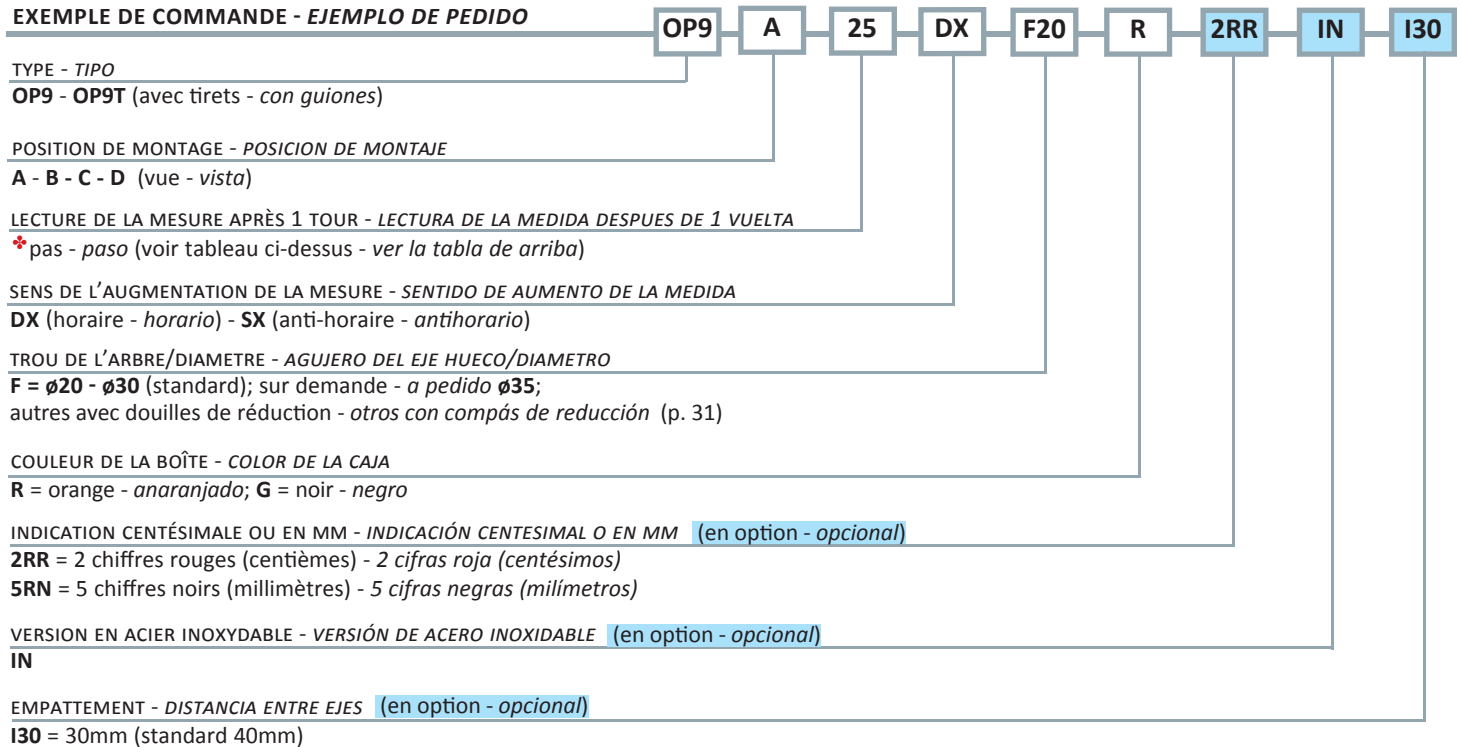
EXEMPLE DE COMMANDE - EJEMPLO DE PEDIDO

OP9 A 25 DX F20 R 2RR IN I30

TYPE - TIPO
OP9 - OP9T (avec tirets - con guiones)

POSITION DE MONTAGE - POSICION DE MONTAJE
A - B - C - D (vue - vista)

LECTURE DE LA MESURE APRÈS 1 TOUR - LECTURA DE LA MEDIDA DESPUES DE 1 VUELTA
✤pas - paso (voir tableau ci-dessus - ver la tabla de arriba)

SENS DE L'AUGMENTATION DE LA MESURE - SENTIDO DE AUMENTO DE LA MEDIDA
DX (horaire - horario) - SX (anti-horaire - antihorario)

TROU DE L'ARBRE/DIAMETRE - AGUJERO DEL EJE HUECO/DIAMETRO
F = ø20 - ø30 (standard); sur demande - a pedido ø35;
autres avec douilles de réduction - otros con compás de reducción (p. 31)

COULEUR DE LA BOÎTE - COLOR DE LA CAJA
R = orange - anaranjado; G = noir - negro

INDICATION CENTÉSIMALE OU EN MM - INDICACIÓN CENTESIMAL O EN MM (en option - opcional)
2RR = 2 chiffres rouges (centièmes) - 2 cifras roja (centésimos)
5RN = 5 chiffres noirs (millimètres) - 5 cifras negras (milímetros)

VERSION EN ACIER INOXYDABLE - VERSIÓN DE ACERO INOXIDABLE (en option - opcional)
IN

EMPATTEMENT - DISTANCIA ENTRE EJES (en option - opcional)
I30 = 30mm (standard 40mm)